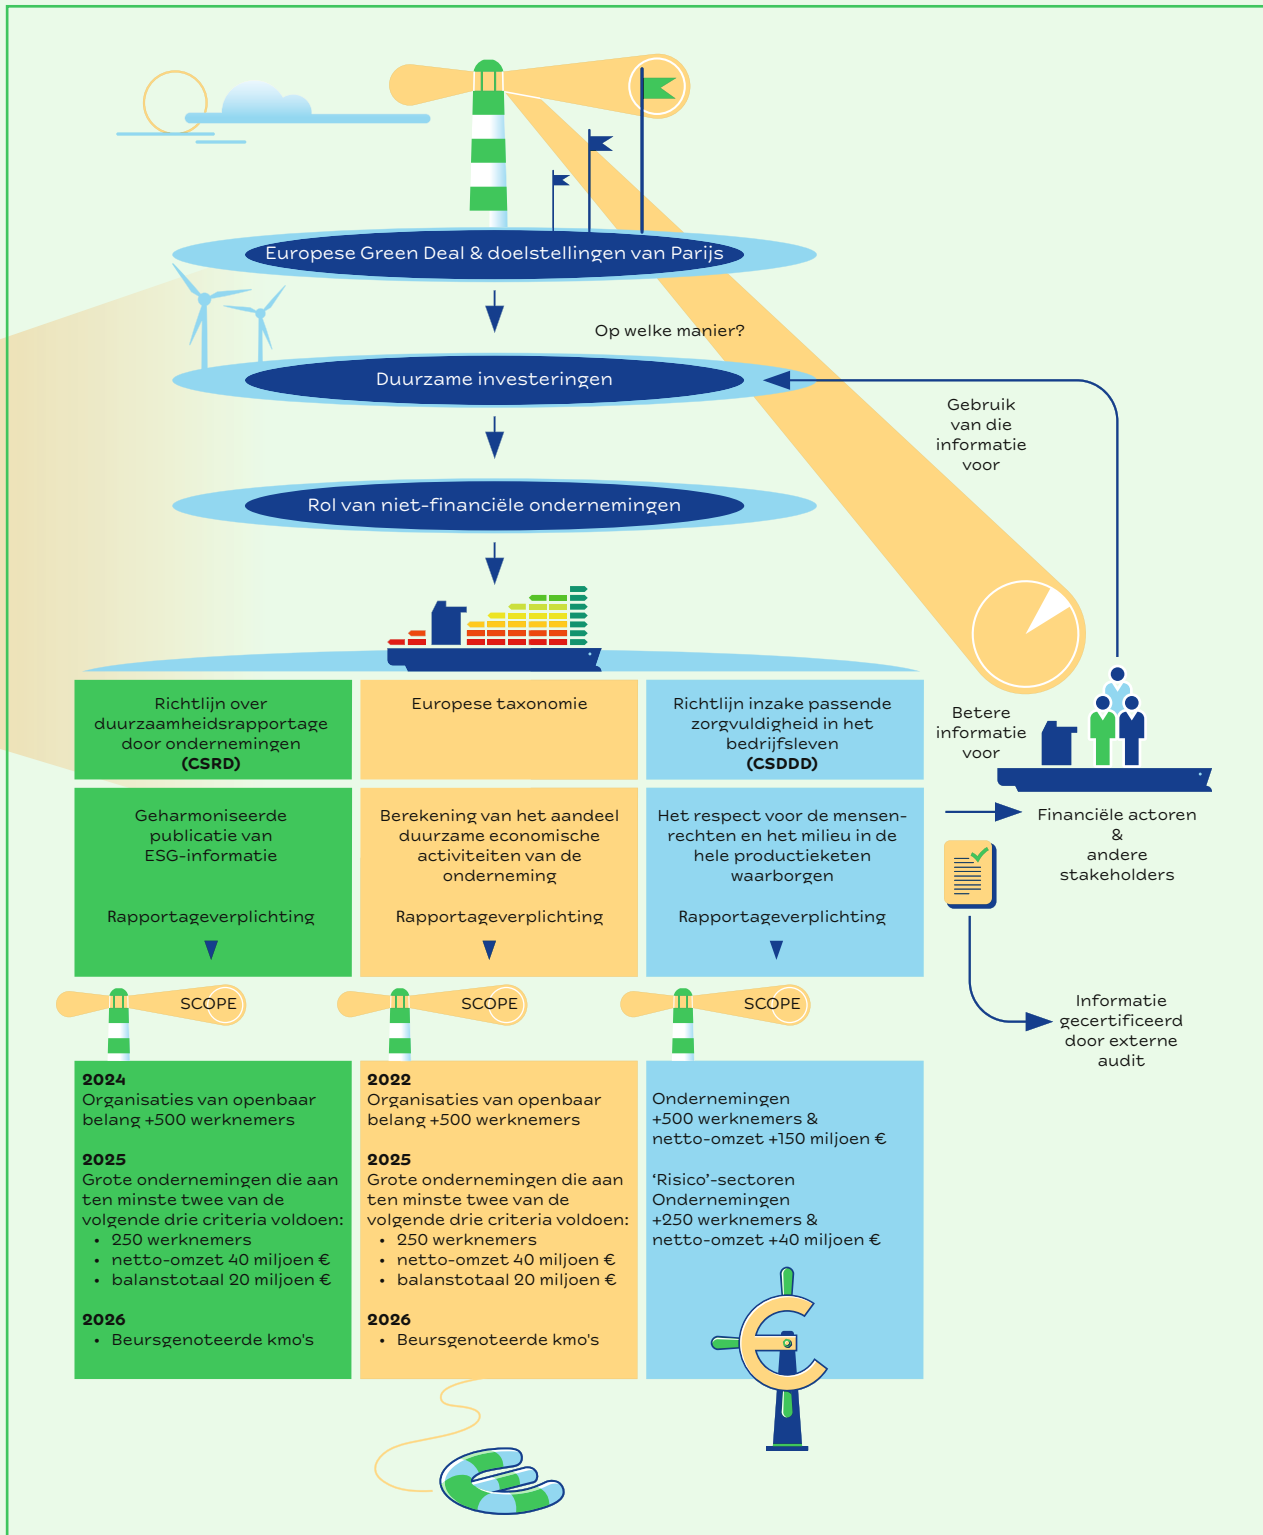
Europese Green Deal & doelstellingen van Parijs

Op welke manier?

Duurzame investeringen

Gebruik van die informatie voor

Rol van niet-financiële ondernemingen

Richtlijn over duurzaamheidsrapportage door ondernemingen **(CSRD)**

Europese taxonomie

Richtlijn inzake passende zorgvuldigheid in het bedrijfsleven **(CSDDD)**

Betere informatie voor

Geharmoniseerde publicatie van ESG-informatie

Rapportageverplichting

Berekening van het aandeel duurzame economische activiteiten van de onderneming

Rapportageverplichting

Het respect voor de mensenrechten en het milieu in de hele productieketen waarborgen

Rapportageverplichting

Financiële actoren & andere stakeholders

SCOPE

SCOPE

SCOPE

Informatie gecertificeerd door externe audit

**2024**
Organisaties van openbaar belang +500 werknemers

**2025**
Grote ondernemingen die aan ten minste twee van de volgende drie criteria voldoen:
• 250 werknemers
• netto-omzet 40 miljoen €
• balanstotaal 20 miljoen €

**2026**
• Beursgenoteerde kmo's

**2022**
Organisaties van openbaar belang +500 werknemers

**2025**
Grote ondernemingen die aan ten minste twee van de volgende drie criteria voldoen:
• 250 werknemers
• netto-omzet 40 miljoen €
• balanstotaal 20 miljoen €

**2026**
• Beursgenoteerde kmo's

Ondernemingen +500 werknemers & netto-omzet +150 miljoen €

'Risico'-sectoren Ondernemingen +250 werknemers & netto-omzet +40 miljoen €